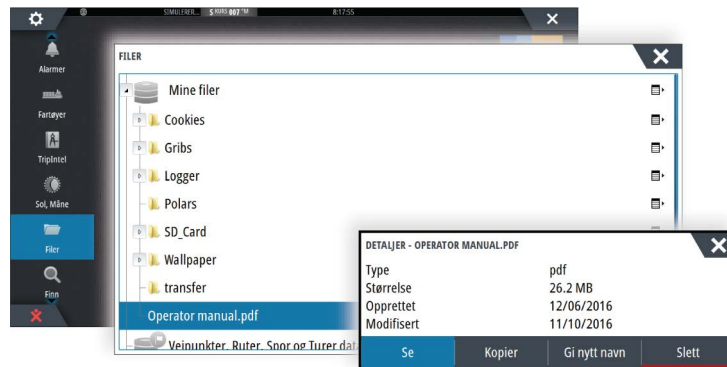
SIMULERER... S KURS 007 °M 8:17:55

Alarmer
Fartøyer
TripIntel
Sol, Måne
Filer
Finn

FILER

Mine filer
Cookies
Gribs
Logger
Polars
SD_Card
Wallpaper
transfer
Operator manual.pdf
Veipunkter, Ruter, Spor og Turer dat

DETALJER - OPERATOR MANUAL.PDF

| | |
|---|---|
| Type | pdf |
| Størrelse | 26.2 MB |
| Opprettet | 12/06/2016 |
| Modifisert | 11/10/2016 |

Se
Kopier
Gi nytt navn
Slett